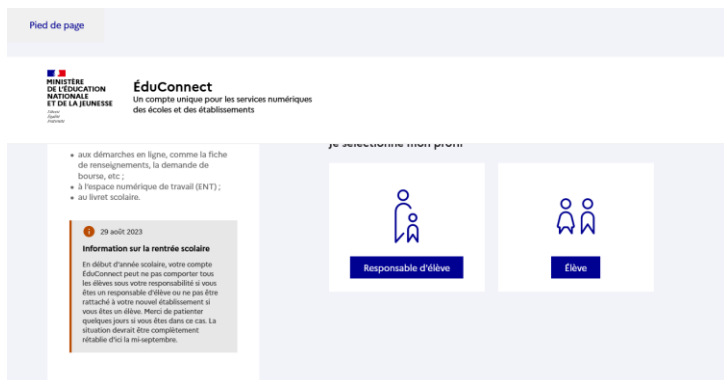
Pied de page

MINISTÈRE DE L'ÉDUCATION NATIONALE ET DE LA JEUNESSE
Liberté
Égalité
Fraternité

ÉduConnect
Un compte unique pour les services numériques des écoles et des établissements

- aux démarches en ligne, comme la fiche de renseignements, la demande de bourse, etc ;
- à l'espace numérique de travail (ENT) ;
- au livret scolaire.

29 août 2023

Information sur la rentrée scolaire

En début d'année scolaire, votre compte EduConnect peut ne pas comporter tous les élèves sous votre responsabilité si vous êtes un responsable d'élève ou ne pas être rattaché à votre nouvel établissement si vous êtes un élève. Merci de patienter quelques jours si vous êtes dans ce cas. La situation devrait être complètement rétablie d'ici la mi-septembre.

Je sélectionne mon profil

Responsable d'élève

Élève